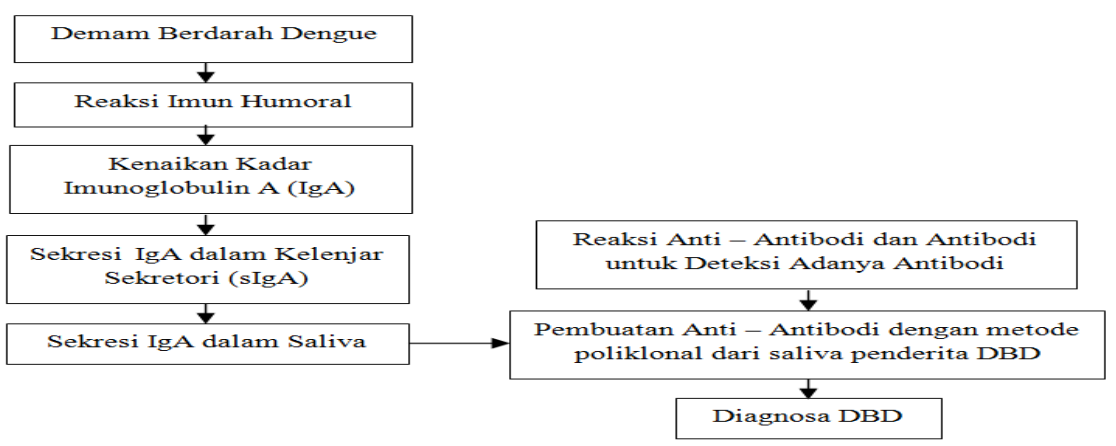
Demam Berdarah Dengue

Reaksi Imun Humoral

Kenaikan Kadar Imunoglobulin A (IgA)

Sekresi IgA dalam Kelenjar Sekretori (sIgA)

Sekresi IgA dalam Saliva

Reaksi Anti – Antibodi dan Antibodi untuk Deteksi Adanya Antibodi

Pembuatan Anti – Antibodi dengan metode poliklonal dari saliva penderita DBD

Diagnosa DBD